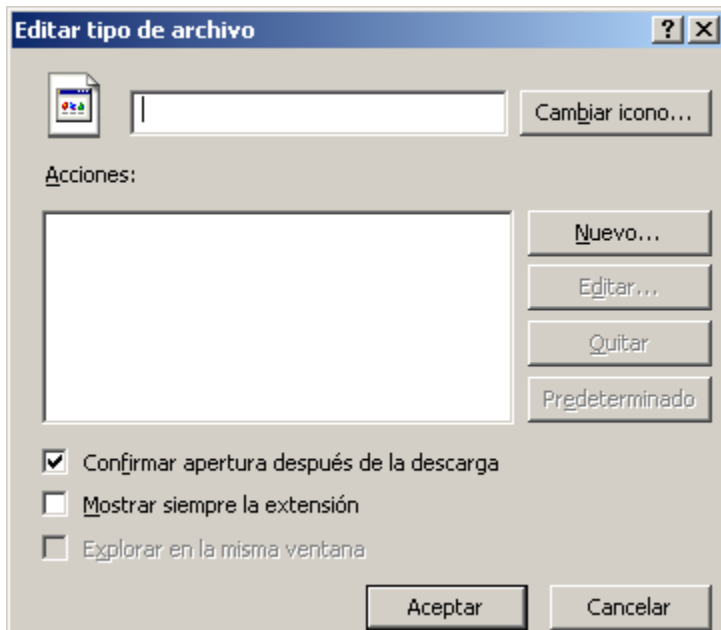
Editar tipo de archivo

?

X

Cambiar icono...

Acciones:

Nuevo...

Editar...

Quitar

Predeterminado

Confirmar apertura después de la descarga

Mostrar siempre la extensión

Explorar en la misma ventana

Aceptar

Cancelar